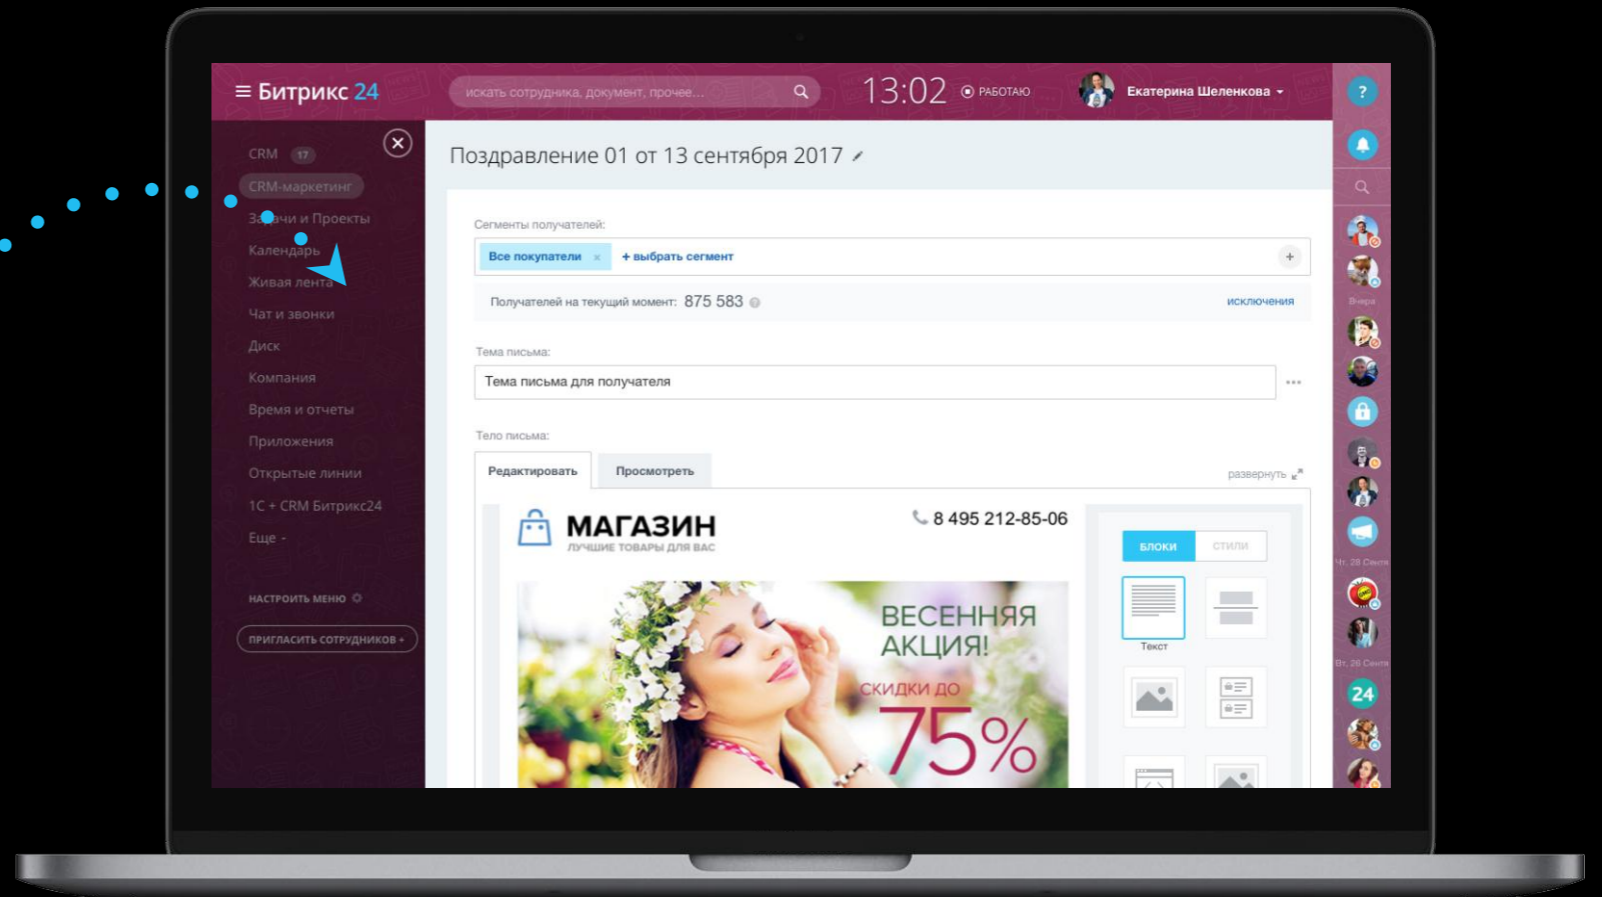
≡ Битрикс 24

искать сотрудника, документ, прочее...

13:02 РАБОТАЮ

Екатерина Шеленкова

?

CRM 17
CRM-маркетинг
Задачи и Проекты
Календарь
Живая лента
Чат и звонки
Диск
Компания
Время и отчеты
Приложения
Открытые линии
1С + CRM Битрикс24
Еще

НАСТРОИТЬ МЕНЮ

ПРИГЛАСИТЬ СОТРУДНИКОВ +

Поздравление 01 от 13 сентября 2017

Сегменты получателей:

Все покупатели × + выбрать сегмент

Получателей на текущий момент: 875 583

исключения

Тема письма:

Тема письма для получателя

Тело письма:

Редактировать

Просмотреть

развернуть

МАГАЗИН
ЛУЧШИЕ ТОВАРЫ ДЛЯ ВАС

8 495 212-85-06

ВЕСЕННЯЯ АКЦИЯ!
СКИДКИ ДО
75%

БЛОКИ
СТИЛИ

Текст

Вчера

Чт, 28 Сент

Вт, 26 Сент

24